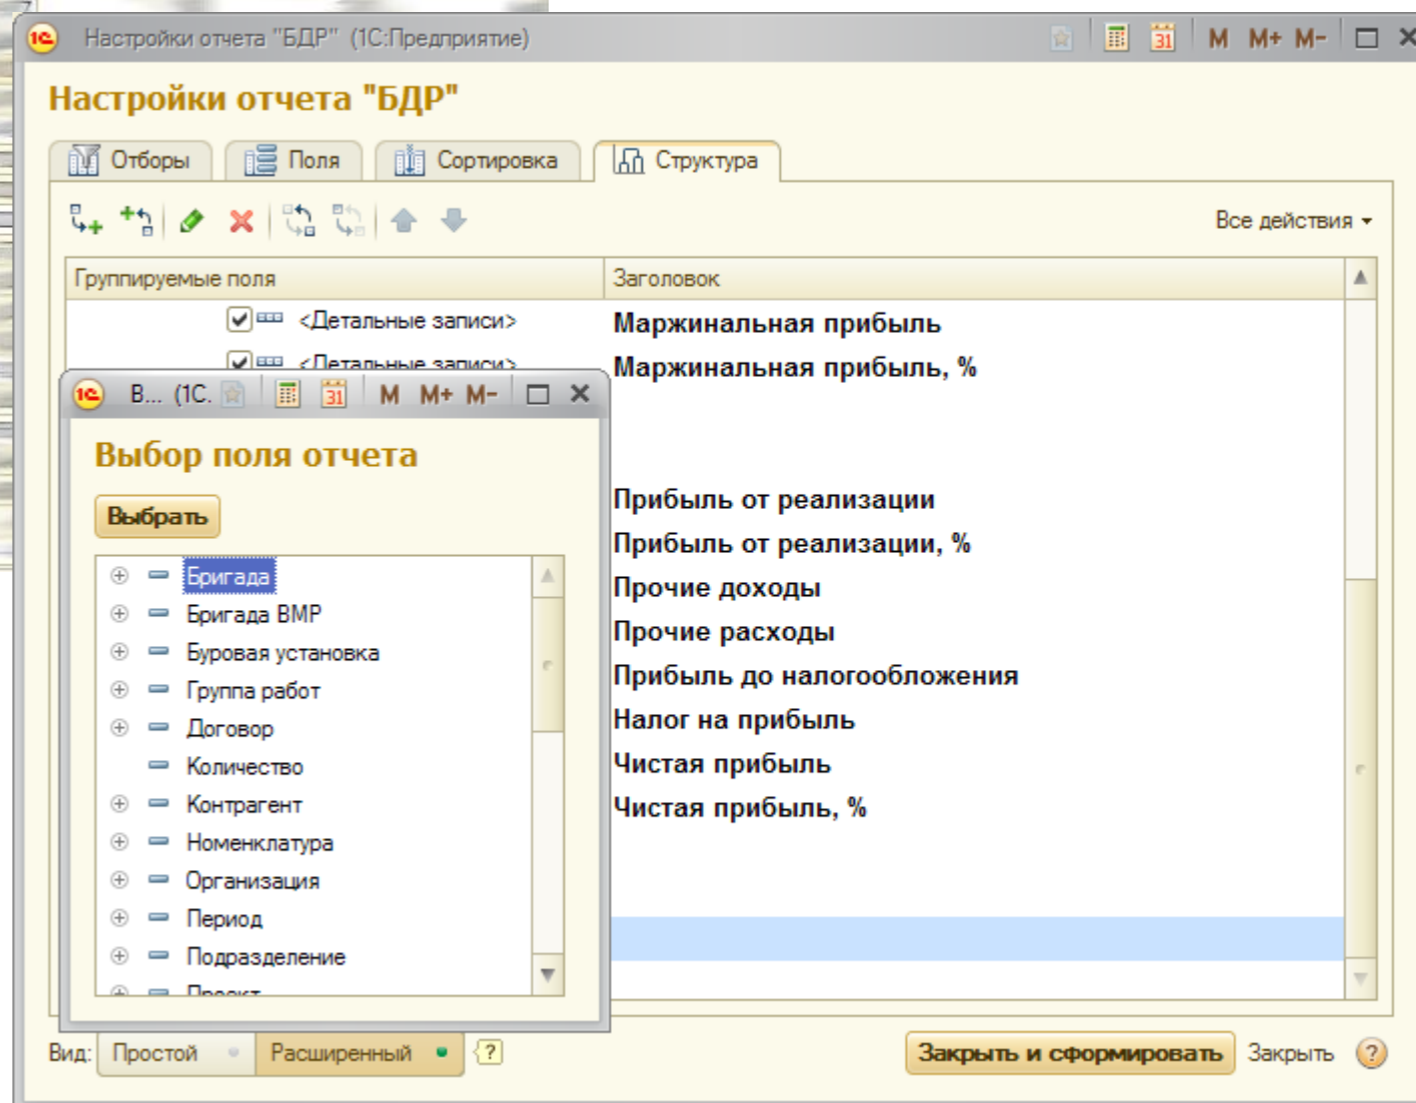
Настройки отчета "БДР" (1С:Предприятие)

M M+ M-

Настройки отчета "БДР"

Отборы | Поля | Сортировка | Структура

Все действия

| Группируемые поля | Заголовок |
|---|---|
| <Детальные записи> | Маржинальная прибыль |
| <Детальные записи> | Маржинальная прибыль, % |
| | Прибыль от реализации |
| | Прибыль от реализации, % |
| | Прочие доходы |
| | Прочие расходы |
| | Прибыль до налогообложения |
| | Налог на прибыль |
| | Чистая прибыль |
| | Чистая прибыль, % |

В... (1С. M M+ M-

Выбор поля отчета

Выбрать

Бригада
Бригада ВМР
Буровая установка
Группа работ
Договор
Количество
Контрагент
Номенклатура
Организация
Период
Подразделение
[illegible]

Вид: Простой Расширенный ?

Закрыть и сформировать Закрыть ?